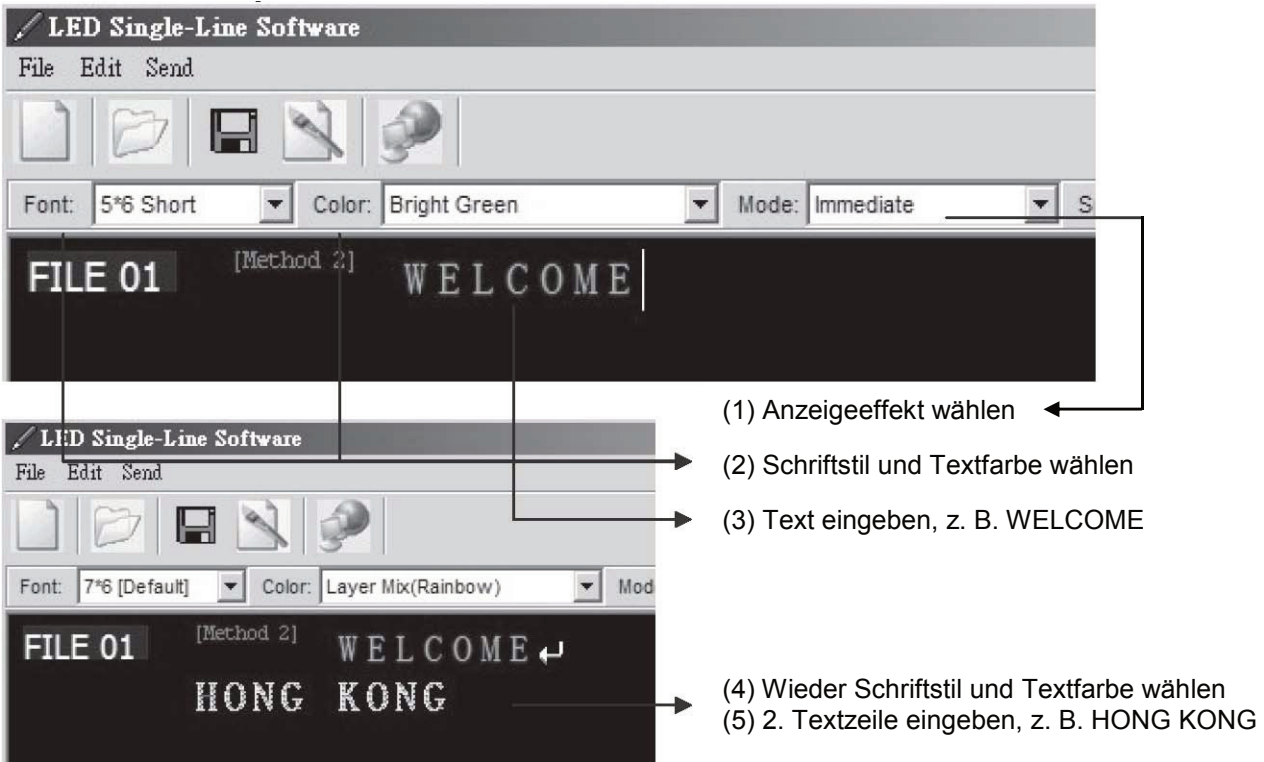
LED Single-Line Software
File Edit Send
Font: 5*6 Short Color: Bright Green Mode: Immediate S
FILE 01 [Method 2] WELCOME

LED Single-Line Software
File Edit Send
Font: 7*6 [Default] Color: Layer Mix(Rainbow) Mod
FILE 01 [Method 2] WELCOME
HONG KONG

(1) Anzeigeeffekt wählen
(2) Schriftstil und Textfarbe wählen
(3) Text eingeben, z. B. WELCOME
(4) Wieder Schriftstil und Textfarbe wählen
(5) 2. Textzeile eingeben, z. B. HONG KONG